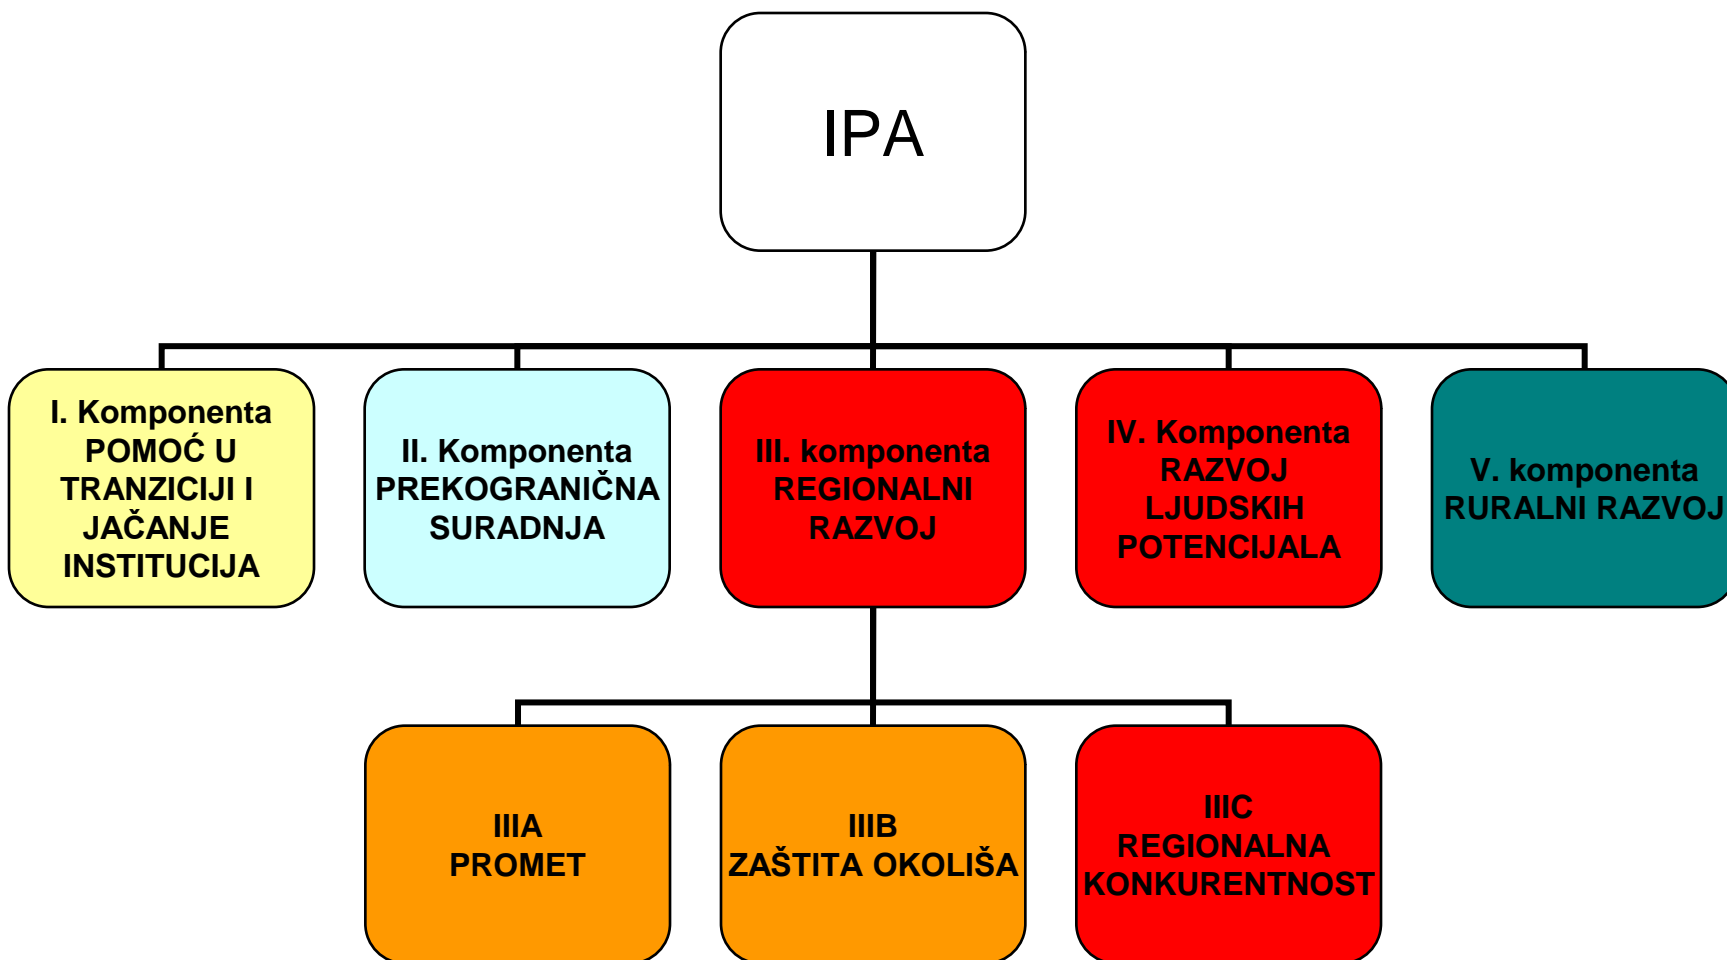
IPA

I. Komponenta
POMOĆ U TRANZICIJI I JAČANJE INSTITUCIJA

II. Komponenta
PREKOGRANIČNA SURADNJA

III. komponenta
REGIONALNI RAZVOJ

IV. Komponenta
RAZVOJ LJUDSKIH POTENCIJALA

V. komponenta
RURALNI RAZVOJ

IIIA
PROMET

IIIB
ZAŠTITA OKOLIŠA

IIIC
REGIONALNA KONKURENTNOST